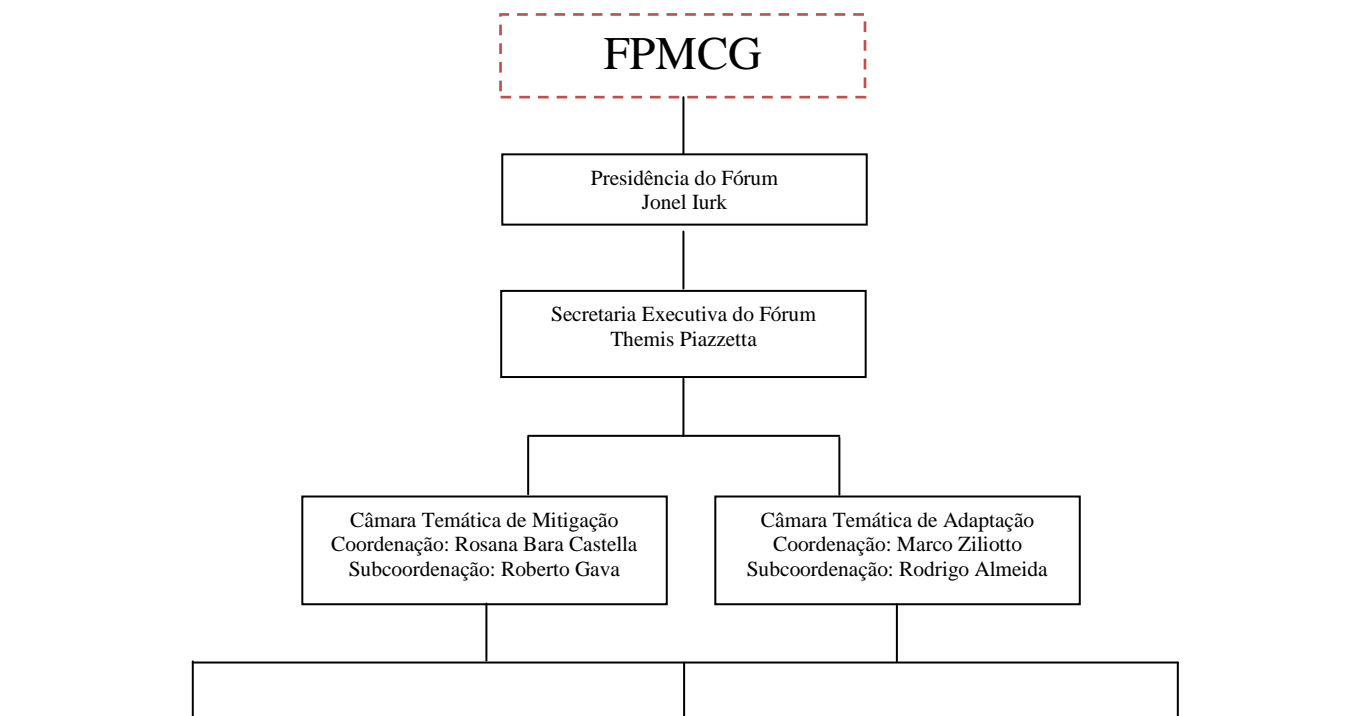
FPMCG

Presidência do Fórum
Jonel Iurk

Secretaria Executiva do Fórum
Themis Piazzetta

Câmara Temática de Mitigação
Coordenação: Rosana Bara Castella
Subcoordenação: Roberto Gava

Câmara Temática de Adaptação
Coordenação: Marco Ziliotto
Subcoordenação: Rodrigo Almeida